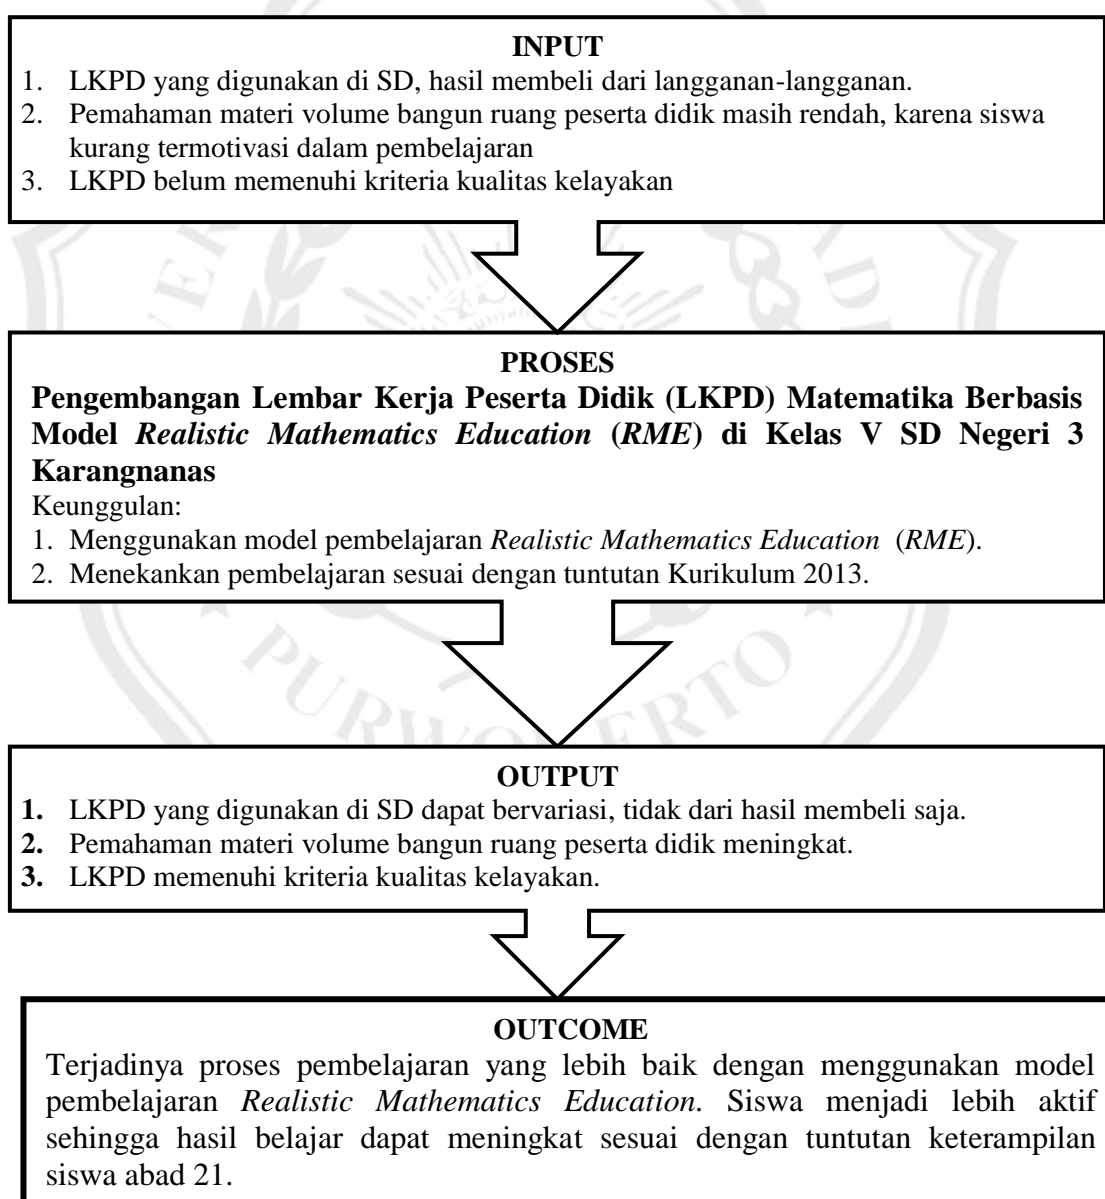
INPUT
1. LKPD yang digunakan di SD, hasil membeli dari langganan-langganan.
2. Pemahaman materi volume bangun ruang peserta didik masih rendah, karena siswa kurang termotivasi dalam pembelajaran
3. LKPD belum memenuhi kriteria kualitas kelayakan

PROSES
Pengembangan Lembar Kerja Peserta Didik (LKPD) Matematika Berbasis Model Realistic Mathematics Education (RME) di Kelas V SD Negeri 3 Karangnanas
Keunggulan:
1. Menggunakan model pembelajaran Realistic Mathematics Education (RME).
2. Menekankan pembelajaran sesuai dengan tuntutan Kurikulum 2013.

OUTPUT
1. LKPD yang digunakan di SD dapat bervariasi, tidak dari hasil membeli saja.
2. Pemahaman materi volume bangun ruang peserta didik meningkat.
3. LKPD memenuhi kriteria kualitas kelayakan.

OUTCOME
Terjadinya proses pembelajaran yang lebih baik dengan menggunakan model pembelajaran Realistic Mathematics Education. Siswa menjadi lebih aktif sehingga hasil belajar dapat meningkat sesuai dengan tuntutan keterampilan siswa abad 21.